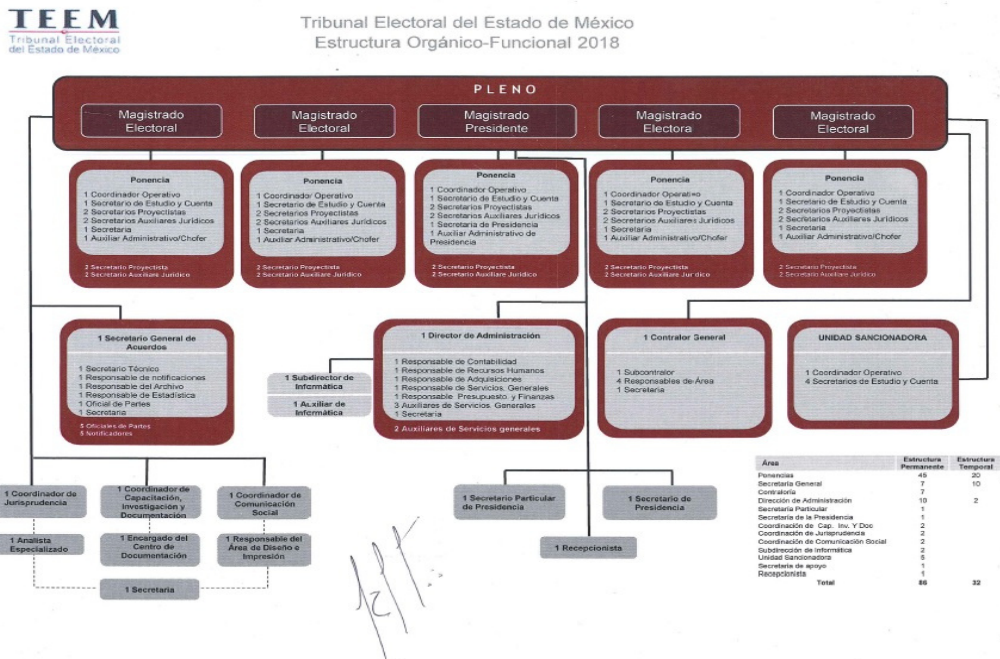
TEEM
Tribunal Electoral del Estado de México

Tribunal Electoral del Estado de México
Estructura Orgánico-Funcional 2018

PLENO

Magistrado Electoral

Magistrado Electoral

Magistrado Presidente

Magistrado Electora

Magistrado Electoral

Ponencia
1 Coordinador Operativo
1 Secretario de Estudio y Cuenta
2 Secretarios Proyectistas
2 Secretarios Auxiliares Jurídicos
1 Secretaria
1 Auxiliar Administrativo/Chofer
2 Secretario Proyectista
2 Secretario Auxiliar Jurídico

Ponencia
1 Coordinador/ Operativo
1 Secretario de Estudio y Cuenta
2 Secretarios Proyectistas
2 Secretarios Auxiliares Jurídicos
1 Secretaria
1 Auxiliar Administrativo/Chofer
2 Secretario Proyectista
2 Secretario Auxiliar Jurídico

Ponencia
1 Coordinador Operativo
1 Secretario de Estudio y Cuenta
2 Secretarios Proyectistas
2 Secretarios Auxiliares Jurídicos
1 Secretaria de Presidencia
1 Auxiliar Administrativo de Presidencia
2 Secretario Proyectista
2 Secretario Auxiliar Jurídico

Ponencia
1 Coordinador Operativo
1 Secretario de Estudio y Cuenta
2 Secretarios Proyectistas
2 Secretarios Auxiliares Jurídicos
1 Secretaria
1 Auxiliar Administrativo/Chofer
2 Secretario Proyectista
2 Secretario Auxiliar Jurídico

Ponencia
1 Coordinador Operativo
1 Secretario de Estudio y Cuenta
2 Secretarios Proyectistas
2 Secretarios Auxiliares Jurídicos
1 Secretaria
1 Auxiliar Administrativo/Chofer
2 Secretario Proyectista
2 Secretario Auxiliar Jurídico

1 Secretario General de Acuerdos
1 Secretario Técnico
1 Responsable de notificaciones
1 Responsable del Archivo
1 Responsable de Estadística
1 Oficial de Partes
1 Secretaria
5 Oficiales de Partes
5 Notificadores

1 Subdirector de Informática
1 Auxiliar de Informática

1 Director de Administración
1 Responsable de Contabilidad
1 Responsable de Recursos Humanos
1 Responsable de Adquisiciones
1 Responsable de Servicios Generales
1 Responsable Presupuesto y Finanzas
3 Auxiliares de Servicios Generales
1 Secretaria
2 Auxiliares de Servicios generales

1 Contralor General
1 Subcontralor
4 Responsables de Área
1 Secretaria

UNIDAD SANCIONADORA
1 Coordinador Operativo
4 Secretarios de Estudio y Cuenta

1 Coordinador de Jurisprudencia
1 Analista Especializado

1 Coordinador de Capacitación, Investigación y Documentación
1 Encargado del Centro de Documentación

1 Coordinador de Comunicación Social
1 Responsable del Área de Diseño e Impresión

1 Secretaria

1 Secretario Particular de Presidencia

1 Secretario de Presidencia

1 Recepcionista

| Área | Estructura Permanente | Estructura Temporal |
|---|---|---|
| Ponencias | 45 | 20 |
| Secretaría General | 7 | 10 |
| Contraloría | 7 | |
| Dirección de Administración | 10 | 2 |
| Secretaría Particular | 1 | |
| Secretaría de la Presidencia | 1 | |
| Coordinación de Cap. Inv. Y Doc | 2 | |
| Coordinación de Jurisprudencia | 2 | |
| Coordinación de Comunicación Social | 2 | |
| Subdirección de Informática | 2 | |
| Unidad Sancionadora | 5 | |
| Secretaria de apoyo | 1 | |
| Recepcionista | 1 | |
| Total | 86 | 32 |